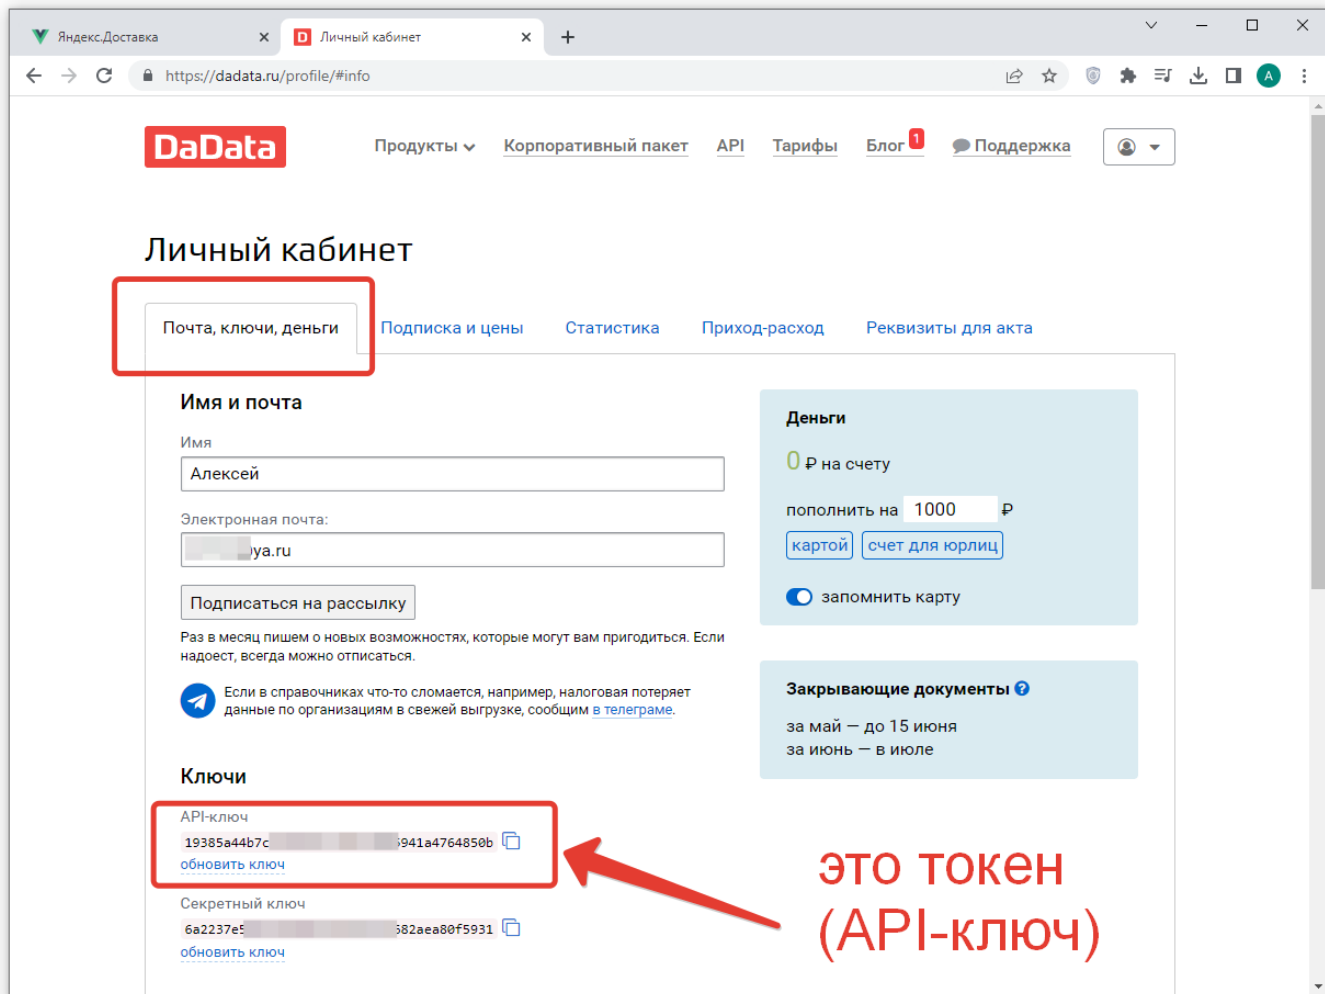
Яндекс.Доставка
Личный кабинет
https://dadata.ru/profile/#info

DaData
Продукты
Корпоративный пакет
API
Тарифы
Блог 1
Поддержка

Личный кабинет

Почта, ключи, деньги
Подписка и цены
Статистика
Приход-расход
Реквизиты для акта

Имя и почта
Имя
Алексей
Электронная почта:
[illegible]ya.ru
Подписаться на рассылку
Раз в месяц пишем о новых возможностях, которые могут вам пригодиться. Если надоест, всегда можно отписаться.

Если в справочниках что-то сломается, например, налоговая потеряет данные по организациям в свежей выгрузке, сообщим в телеграме.

Деньги
0 ₽ на счету
пополнить на 1000 ₽
картой
счет для юрлиц
запомнить карту

Закрывающие документы
за май — до 15 июня
за июнь — в июле

Ключи
API-ключ
19385a44b7c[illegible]941a4764850b
обновить ключ
Секретный ключ
6a2237e5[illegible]82aea80f5931
обновить ключ

это токен (API-ключ)